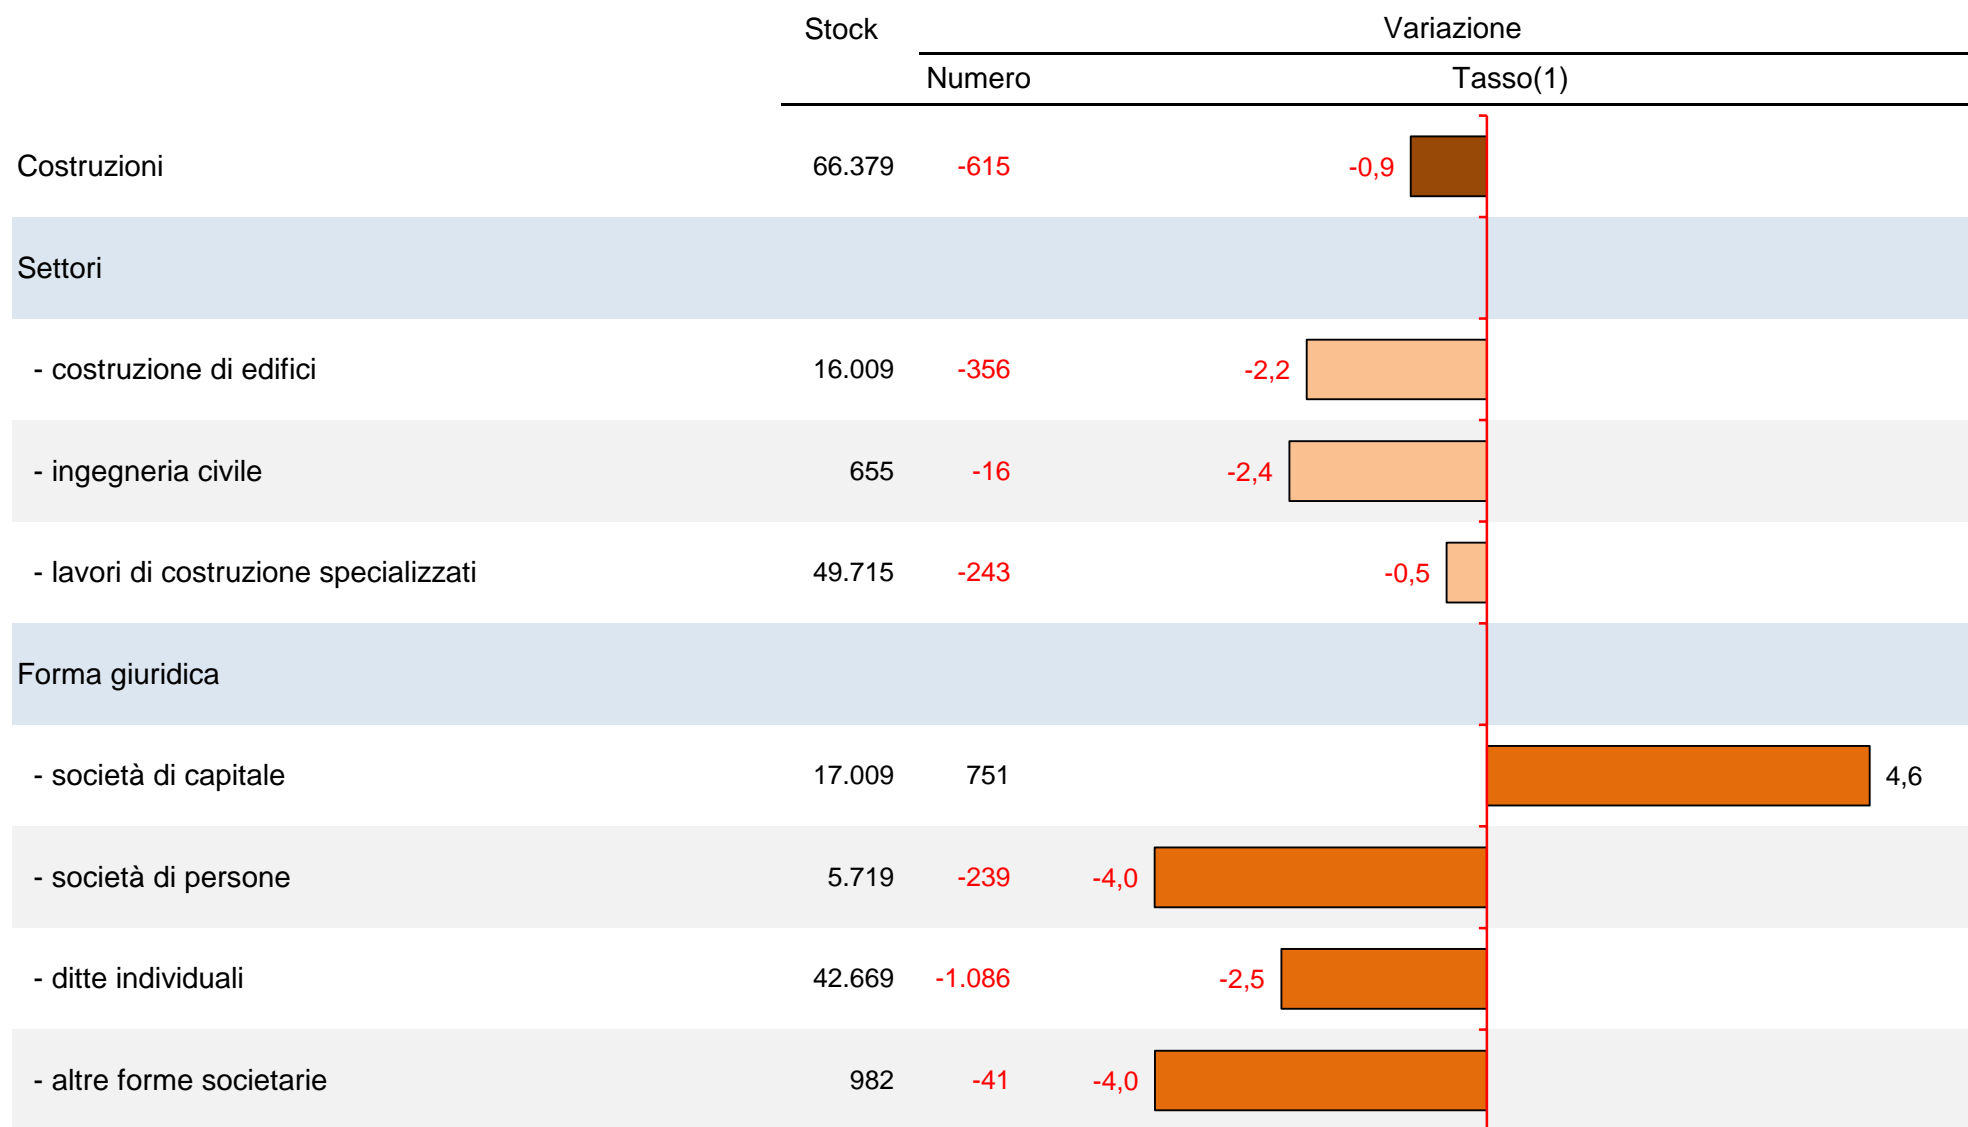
| | Stock | Variazione | |
|---|---|---|---|
| | | Numero | Tasso(1) |
| Costruzioni | 66.379 | -615 | -0,9 |
| Settori | | | |
| - costruzione di edifici | 16.009 | -356 | -2,2 |
| - ingegneria civile | 655 | -16 | -2,4 |
| - lavori di costruzione specializzati | 49.715 | -243 | -0,5 |
| Forma giuridica | | | |
| - società di capitale | 17.009 | 751 | 4,6 |
| - società di persone | 5.719 | -239 | -4,0 |
| - ditte individuali | 42.669 | -1.086 | -2,5 |
| - altre forme societarie | 982 | -41 | -4,0 |